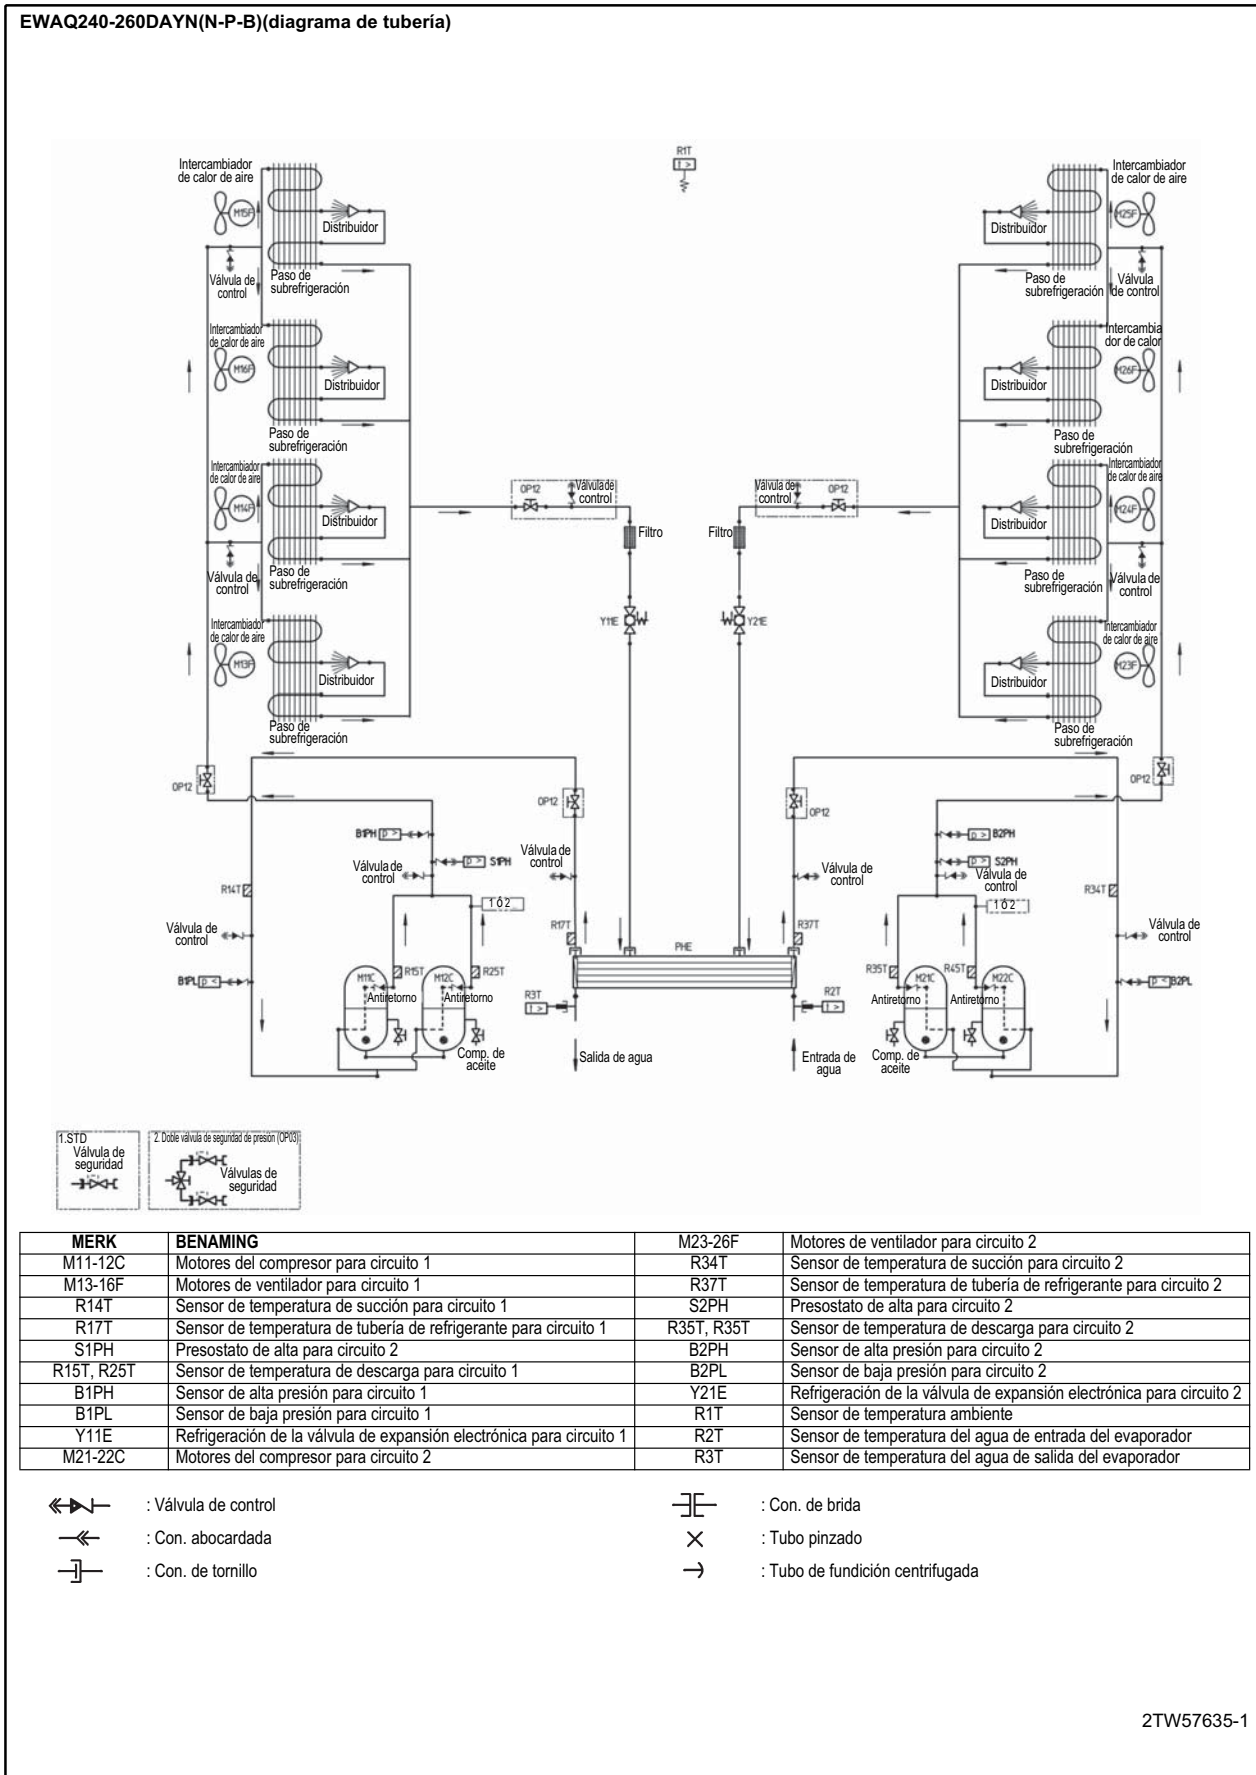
EWAQ240-260DAYN(N-P-B)(diagrama de tubería)

R1T

Intercambiador de calor de aire
M15F
Distribuidor
Válvula de control
Paso de subrefrigeración
Intercambiador de calor de aire
M16F
Distribuidor
Paso de subrefrigeración
Intercambiador de calor de aire
M14F
Distribuidor
Válvula de control
Paso de subrefrigeración
Intercambiador de calor de aire
M13F
Distribuidor
Paso de subrefrigeración

Intercambiador de calor de aire
M25F
Distribuidor
Paso de subrefrigeración
Válvula de control
Intercambiador de calor
M26F
Distribuidor
Paso de subrefrigeración
Intercambiador de calor de aire
M24F
Distribuidor
Paso de subrefrigeración
Válvula de control
Intercambiador de calor de aire
M23F
Distribuidor
Paso de subrefrigeración

OP12
Válvula de control
Filtro
Y11E
Válvula de control
OP12
Filtro
Y21E

OP12
OP12
B1PH
Válvula de control
S1PH
R14T
Válvula de control
B1PL
1 ó 2
Válvula de control
R17T
M11C
R15T
M12C
R25T
Antiretorno
Antiretorno
Comp. de aceite
R3T
PHE
Salida de agua
OP12
OP12
B2PH
S2PH
Válvula de control
Válvula de control
1 ó 2
R37T
R34T
Válvula de control
R2T
R35T
M21C
R45T
M22C
Antiretorno
Antiretorno
B2PL
Entrada de agua
Comp. de aceite

1.STD
Válvula de seguridad
2. Doble válvula de seguridad de presión (OP03)
Válvulas de seguridad

| MERK | BENAMING | | |
|---|---|---|---|
| | | M23-26F | Motores de ventilador para circuito 2 |
| M11-12C | Motores del compresor para circuito 1 | R34T | Sensor de temperatura de succión para circuito 2 |
| M13-16F | Motores de ventilador para circuito 1 | R37T | Sensor de temperatura de tubería de refrigerante para circuito 2 |
| R14T | Sensor de temperatura de succión para circuito 1 | S2PH | Presostato de alta para circuito 2 |
| R17T | Sensor de temperatura de tubería de refrigerante para circuito 1 | R35T, R35T | Sensor de temperatura de descarga para circuito 2 |
| S1PH | Presostato de alta para circuito 2 | B2PH | Sensor de alta presión para circuito 2 |
| R15T, R25T | Sensor de temperatura de descarga para circuito 1 | B2PL | Sensor de baja presión para circuito 2 |
| B1PH | Sensor de alta presión para circuito 1 | Y21E | Refrigeración de la válvula de expansión electrónica para circuito 2 |
| B1PL | Sensor de baja presión para circuito 1 | R1T | Sensor de temperatura ambiente |
| Y11E | Refrigeración de la válvula de expansión electrónica para circuito 1 | R2T | Sensor de temperatura del agua de entrada del evaporador |
| M21-22C | Motores del compresor para circuito 2 | R3T | Sensor de temperatura del agua de salida del evaporador |

: Válvula de control
: Con. abocardada
: Con. de tornillo
: Con. de brida
: Tubo pinzado
: Tubo de fundición centrifugada

2TW57635-1